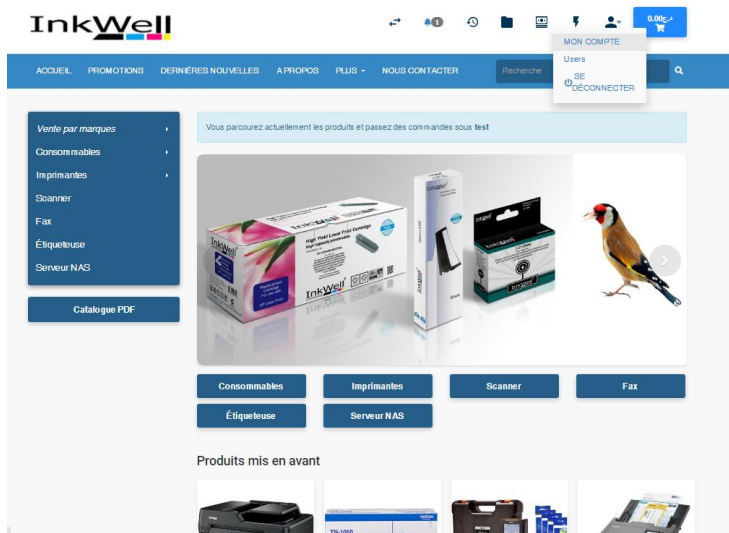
InkWell

1

0,00€

MON COMPTE
Users
SE DÉCONNECTER

ACCUEIL PROMOTIONS DERNIÈRES NOUVELLES A PROPOS PLUS NOUS CONTACTER Recherche

Vente par marques
Consommables
Imprimantes
Scanner
Fax
Étiqueteuse
Serveur NAS

Catalogue PDF

Vous parcourez actuellement les produits et passez des commandes sous test

InkWell

Consommables
Imprimantes
Scanner
Fax
Étiqueteuse
Serveur NAS

Produits mis en avant

TN-1050